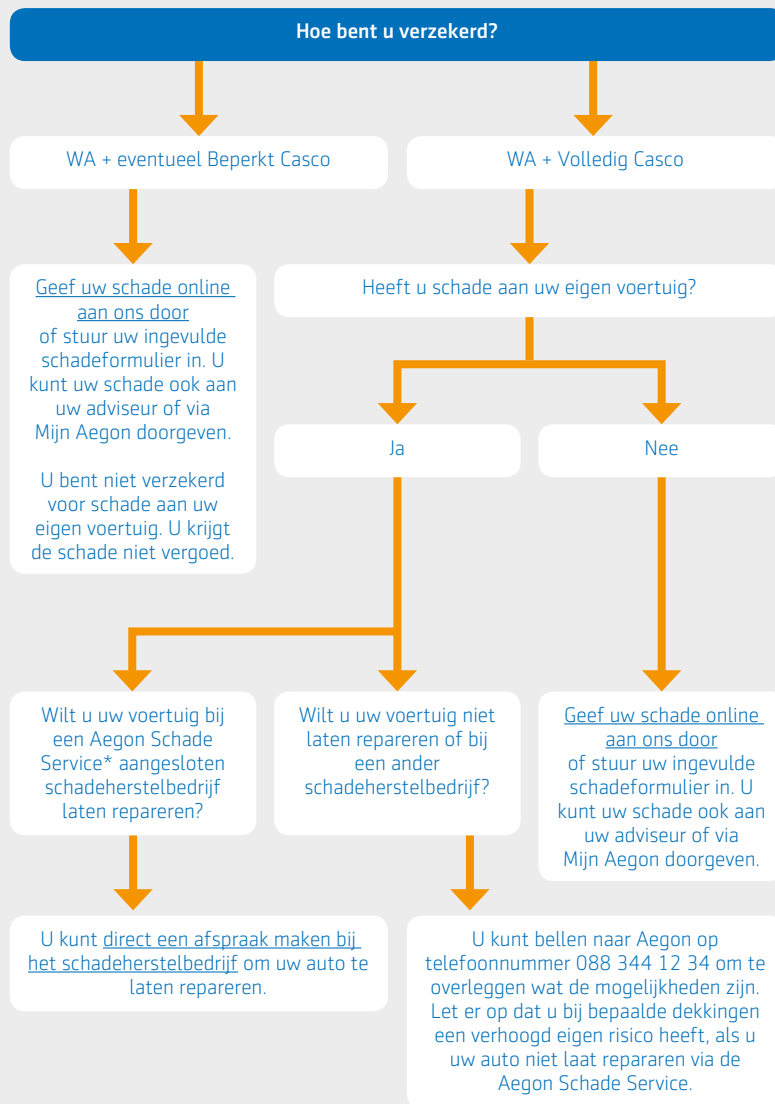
Hoe bent u verzekerd?

WA + eventueel Beperkt Casco

WA + Volledig Casco

Geef uw schade online aan ons door of stuur uw ingevulde schadeformulier in. U kunt uw schade ook aan uw adviseur of via Mijn Aegon doorgeven.

U bent niet verzekerd voor schade aan uw eigen voertuig. U krijgt de schade niet vergoed.

Heeft u schade aan uw eigen voertuig?

Ja

Nee

Wilt u uw voertuig bij een Aegon Schade Service* aangesloten schadeherstelbedrijf laten repareren?

Wilt u uw voertuig niet laten repareren of bij een ander schadeherstelbedrijf?

Geef uw schade online aan ons door of stuur uw ingevulde schadeformulier in. U kunt uw schade ook aan uw adviseur of via Mijn Aegon doorgeven.

U kunt direct een afspraak maken bij het schadeherstelbedrijf om uw auto te laten repareren.

U kunt bellen naar Aegon op telefoonnummer 088 344 12 34 om te overleggen wat de mogelijkheden zijn. Let er op dat u bij bepaalde dekkingen een verhoogd eigen risico heeft, als u uw auto niet laat repararen via de Aegon Schade Service.